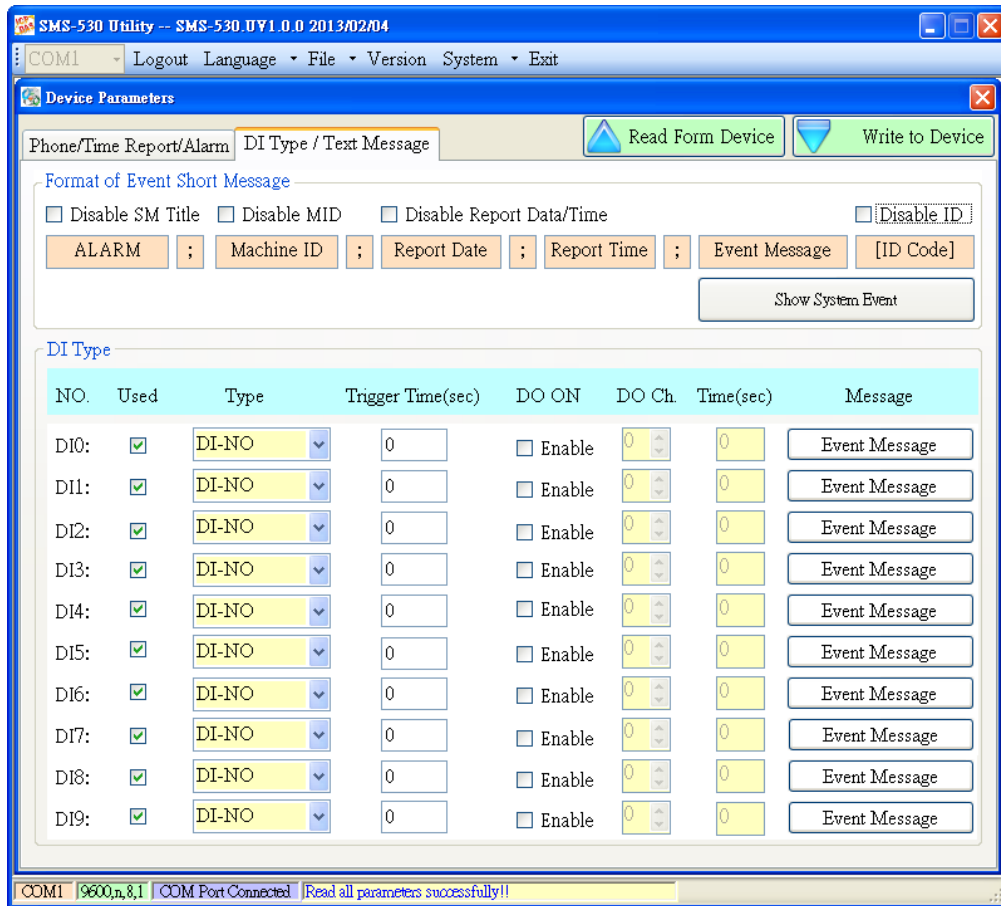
SMS-530 Utility -- SMS-530.UV1.0.0 2013/02/04

COM1 Logout Language File Version System Exit

Device Parameters

Phone/Time Report/Alarm DI Type / Text Message

Read Form Device Write to Device

Format of Event Short Message

Disable SM Title Disable MID Disable Report Data/Time Disable ID

ALARM ; Machine ID ; Report Date ; Report Time ; Event Message [ID Code]

Show System Event

DI Type

| NO. | Used | Type | Trigger Time(sec) | DO ON | DO Ch. | Time(sec) | Message |
|---|---|---|---|---|---|---|---|
| DI0: | ☑ | DI-NO | 0 | Enable | 0 | 0 | Event Message |
| DI1: | ☑ | DI-NO | 0 | Enable | 0 | 0 | Event Message |
| DI2: | ☑ | DI-NO | 0 | Enable | 0 | 0 | Event Message |
| DI3: | ☑ | DI-NO | 0 | Enable | 0 | 0 | Event Message |
| DI4: | ☑ | DI-NO | 0 | Enable | 0 | 0 | Event Message |
| DI5: | ☑ | DI-NO | 0 | Enable | 0 | 0 | Event Message |
| DI6: | ☑ | DI-NO | 0 | Enable | 0 | 0 | Event Message |
| DI7: | ☑ | DI-NO | 0 | Enable | 0 | 0 | Event Message |
| DI8: | ☑ | DI-NO | 0 | Enable | 0 | 0 | Event Message |
| DI9: | ☑ | DI-NO | 0 | Enable | 0 | 0 | Event Message |

COM1 9600,n,8,1 COM Port Connected Read all parameters successfully!!